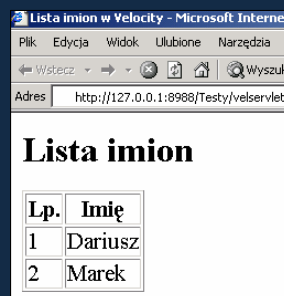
Lista imion w Velocity - Microsoft Interne

Plik Edycja Widok Ulubione Narzędzia

Wstecz Wyszuk

Adres http://127.0.0.1:8988/Testy/velservlet

# Lista imion

| Lp. | Imię |
|---|---|
| 1 | Dariusz |
| 2 | Marek |